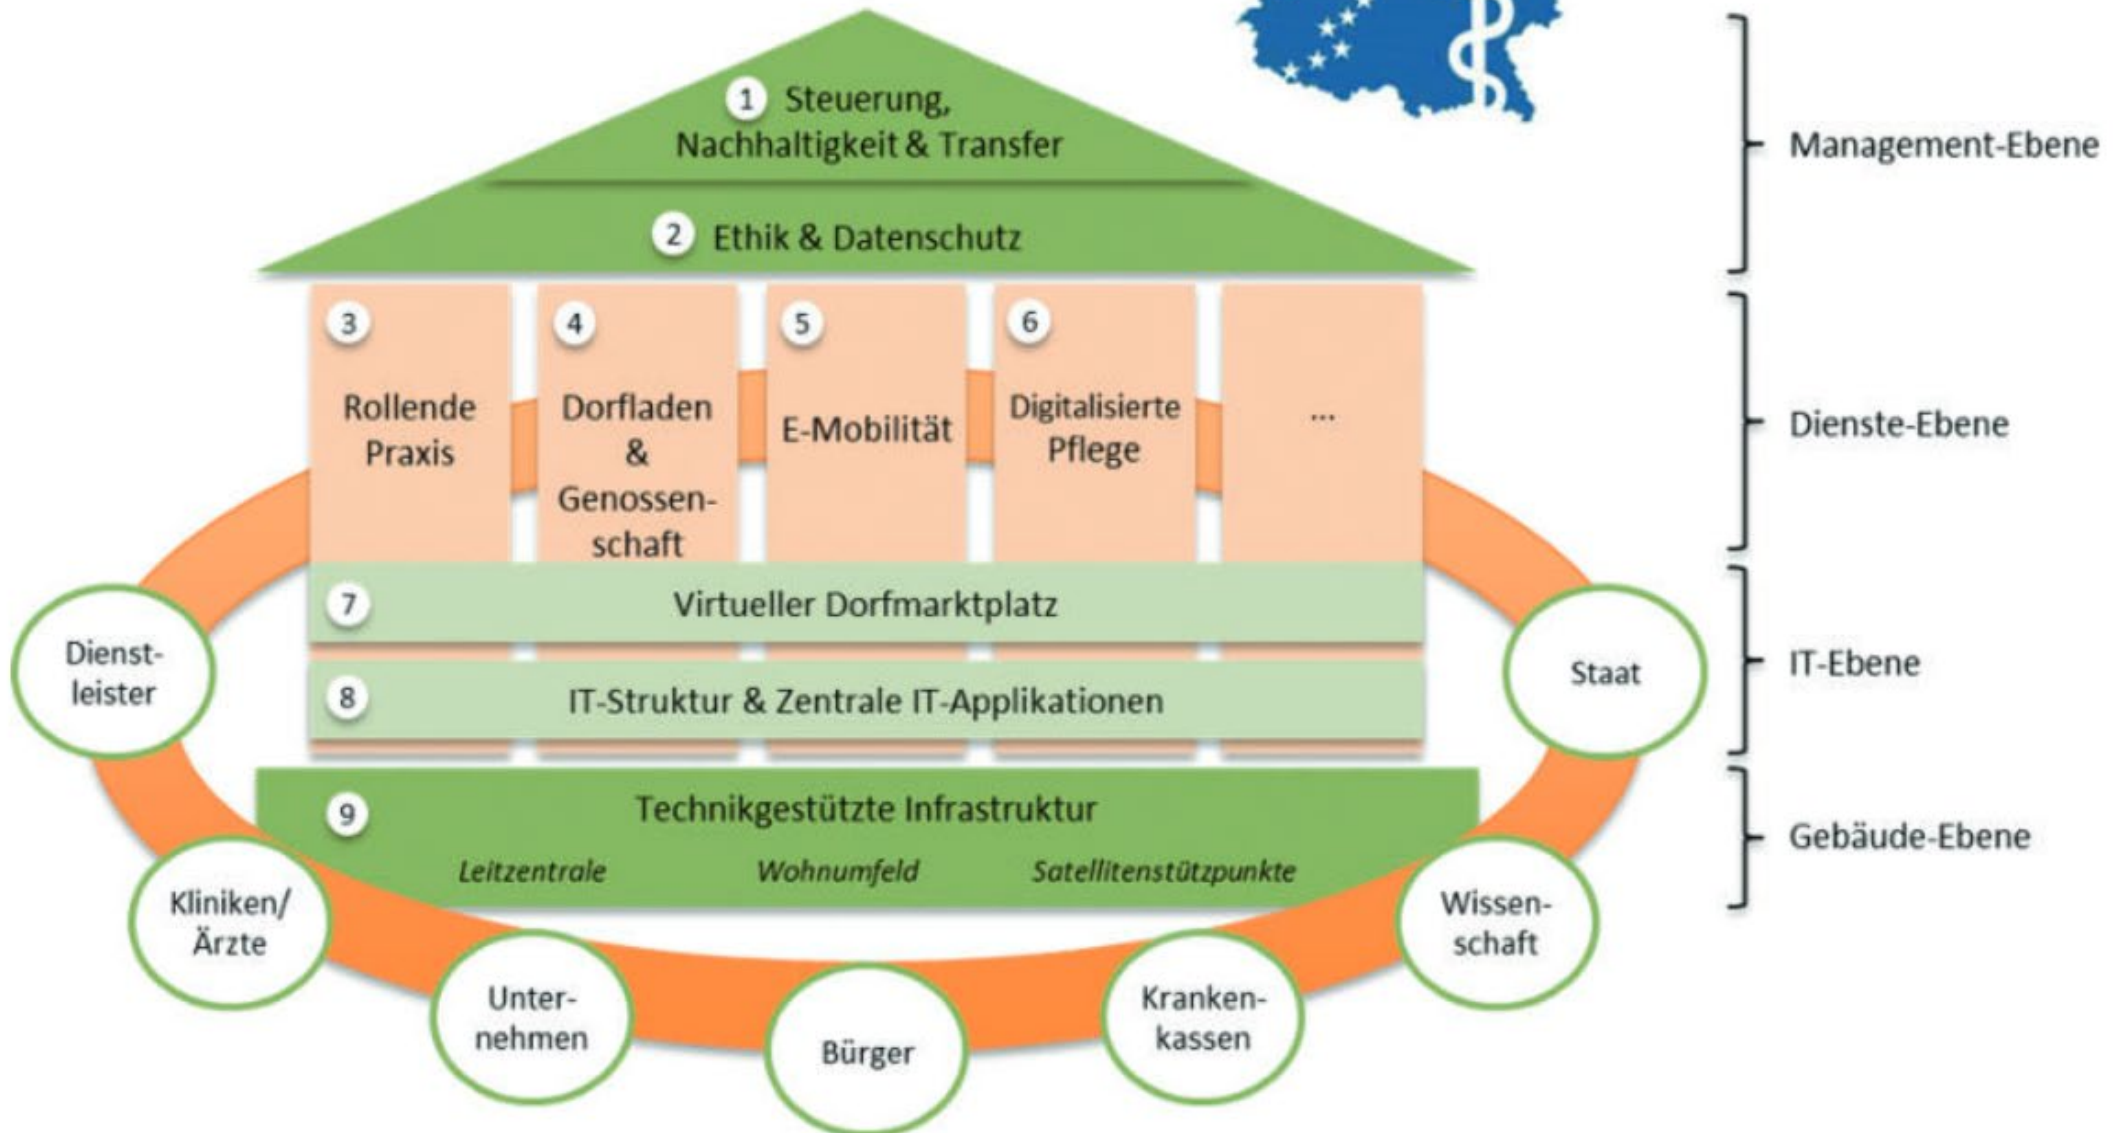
1 Steuerung, Nachhaltigkeit & Transfer

2 Ethik & Datenschutz

Management-Ebene

3 Rollende Praxis

4 Dorfladen & Genossenschaft

5 E-Mobilität

6 Digitalisierte Pflege

...

Dienste-Ebene

7 Virtueller Dorfmarktplatz

8 IT-Struktur & Zentrale IT-Applikationen

IT-Ebene

9 Technikgestützte Infrastruktur

*Leitzentrale* *Wohnumfeld* *Satellitenstützpunkte*

Gebäude-Ebene

Dienstleister

Staat

Kliniken/ Ärzte

Wissenschaft

Unternehmen

Bürger

Krankenkassen